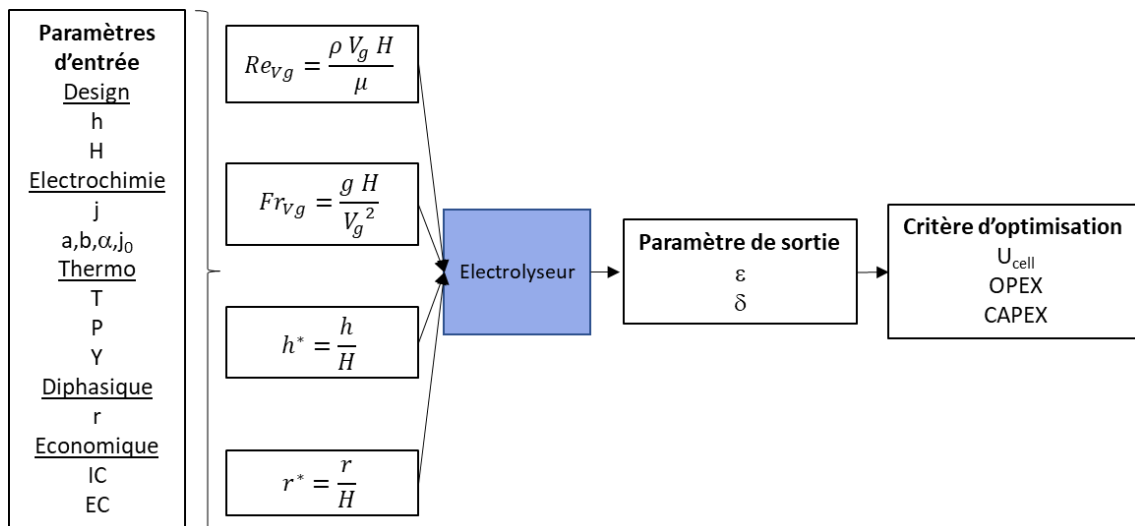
Paramètres d'entrée

Design

h

H

Electrochimie

j

a,b,$\alpha$,$j_0$

Thermo

T

P

Y

Diphasique

r

Economique

IC

EC

$Re_{Vg} = \frac{\rho \, V_g \, H}{\mu}$

$Fr_{Vg} = \frac{g \, H}{{V_g}^2}$

$h^* = \frac{h}{H}$

$r^* = \frac{r}{H}$

Electrolyseur

Paramètre de sortie

$\varepsilon$

$\delta$

Critère d'optimisation

$U_{cell}$

OPEX

CAPEX